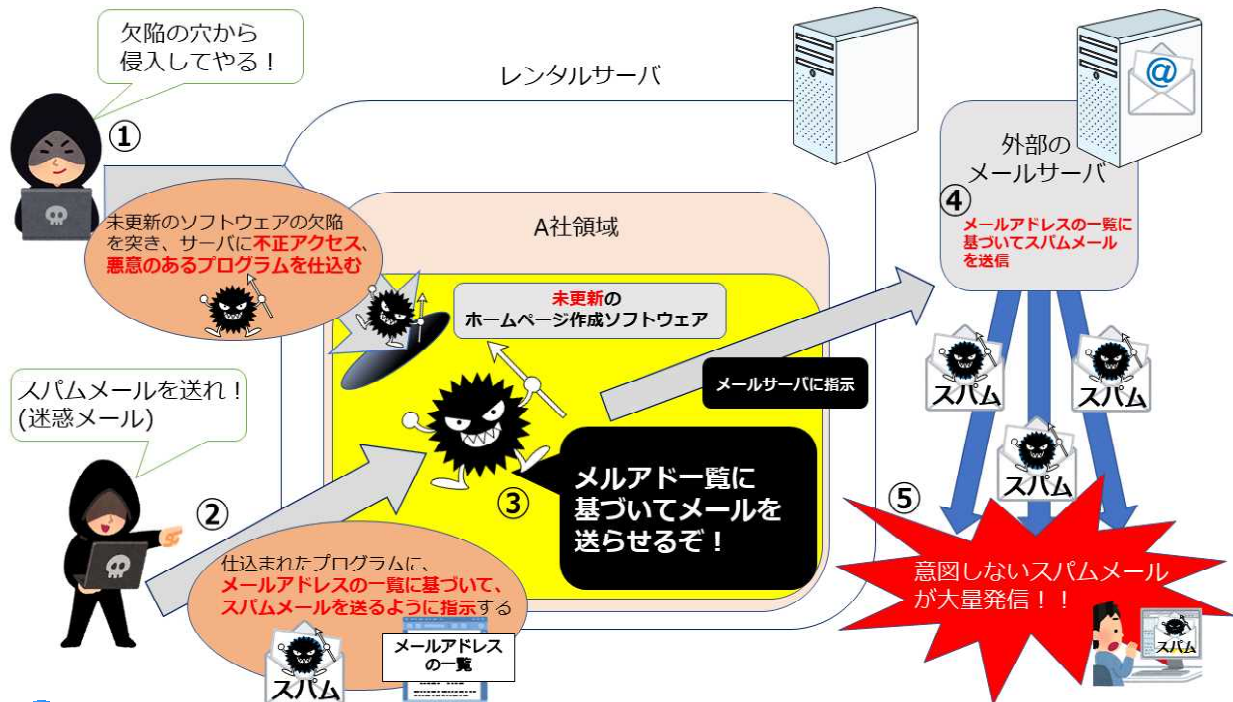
欠陥の穴から
侵入してやる！

①

レンタルサーバ

未更新のソフトウェアの欠陥を突き、サーバに不正アクセス、悪意のあるプログラムを仕込む

A社領域

未更新の
ホームページ作成ソフトウェア

外部の
メールサーバ

④

メールアドレスの一覧に基づいてスパムメールを送信

スパムメールを送れ！
(迷惑メール)

メールサーバに指示

スパム

スパム

スパム

③

メルアド一覧に
基づいてメールを
送らせるぞ！

②

⑤

仕込まれたプログラムに、
メールアドレスの一覧に基づいて、
スパムメールを送るように指示する

意図しないスパムメール
が大量発信！！

スパム

メールアドレス
の一覧

スパム